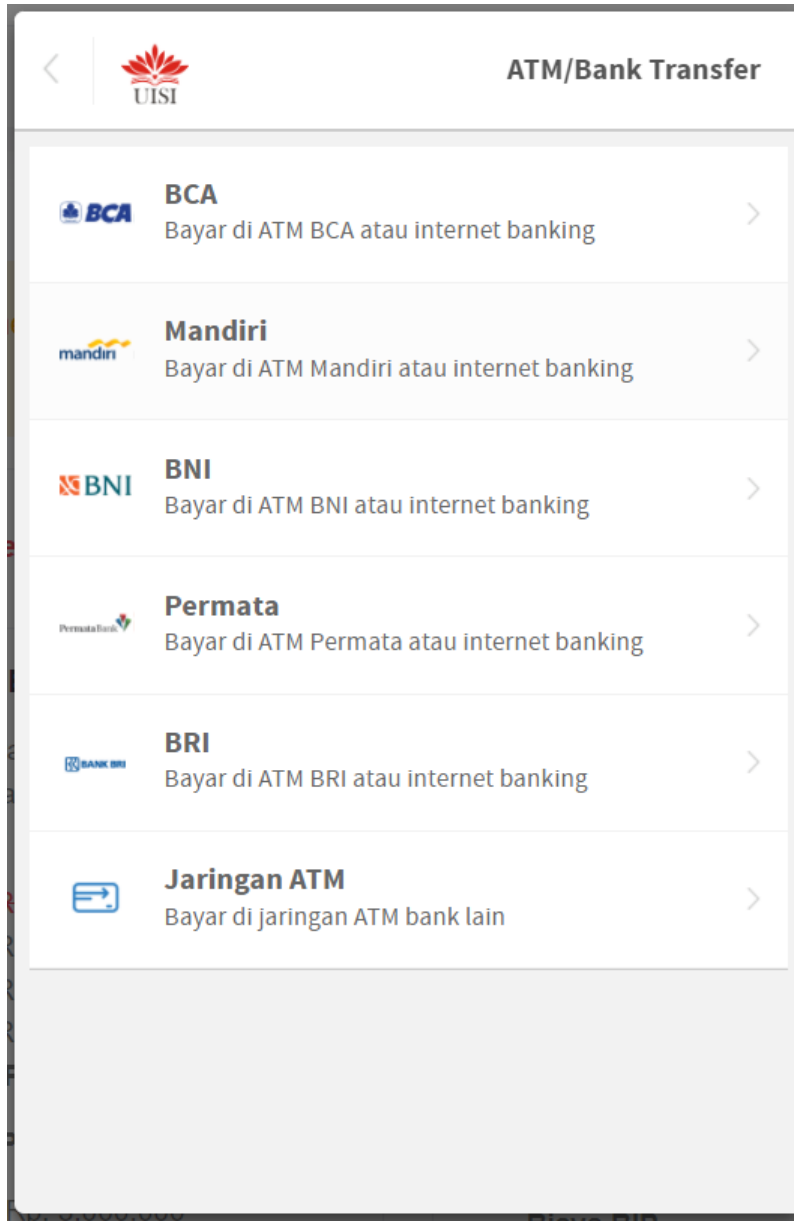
UISI

ATM/Bank Transfer

BCA

BCA
Bayar di ATM BCA atau internet banking

mandiri

Mandiri
Bayar di ATM Mandiri atau internet banking

BNI

BNI
Bayar di ATM BNI atau internet banking

PermataBank

Permata
Bayar di ATM Permata atau internet banking

BANK BRI

BRI
Bayar di ATM BRI atau internet banking

Jaringan ATM
Bayar di jaringan ATM bank lain